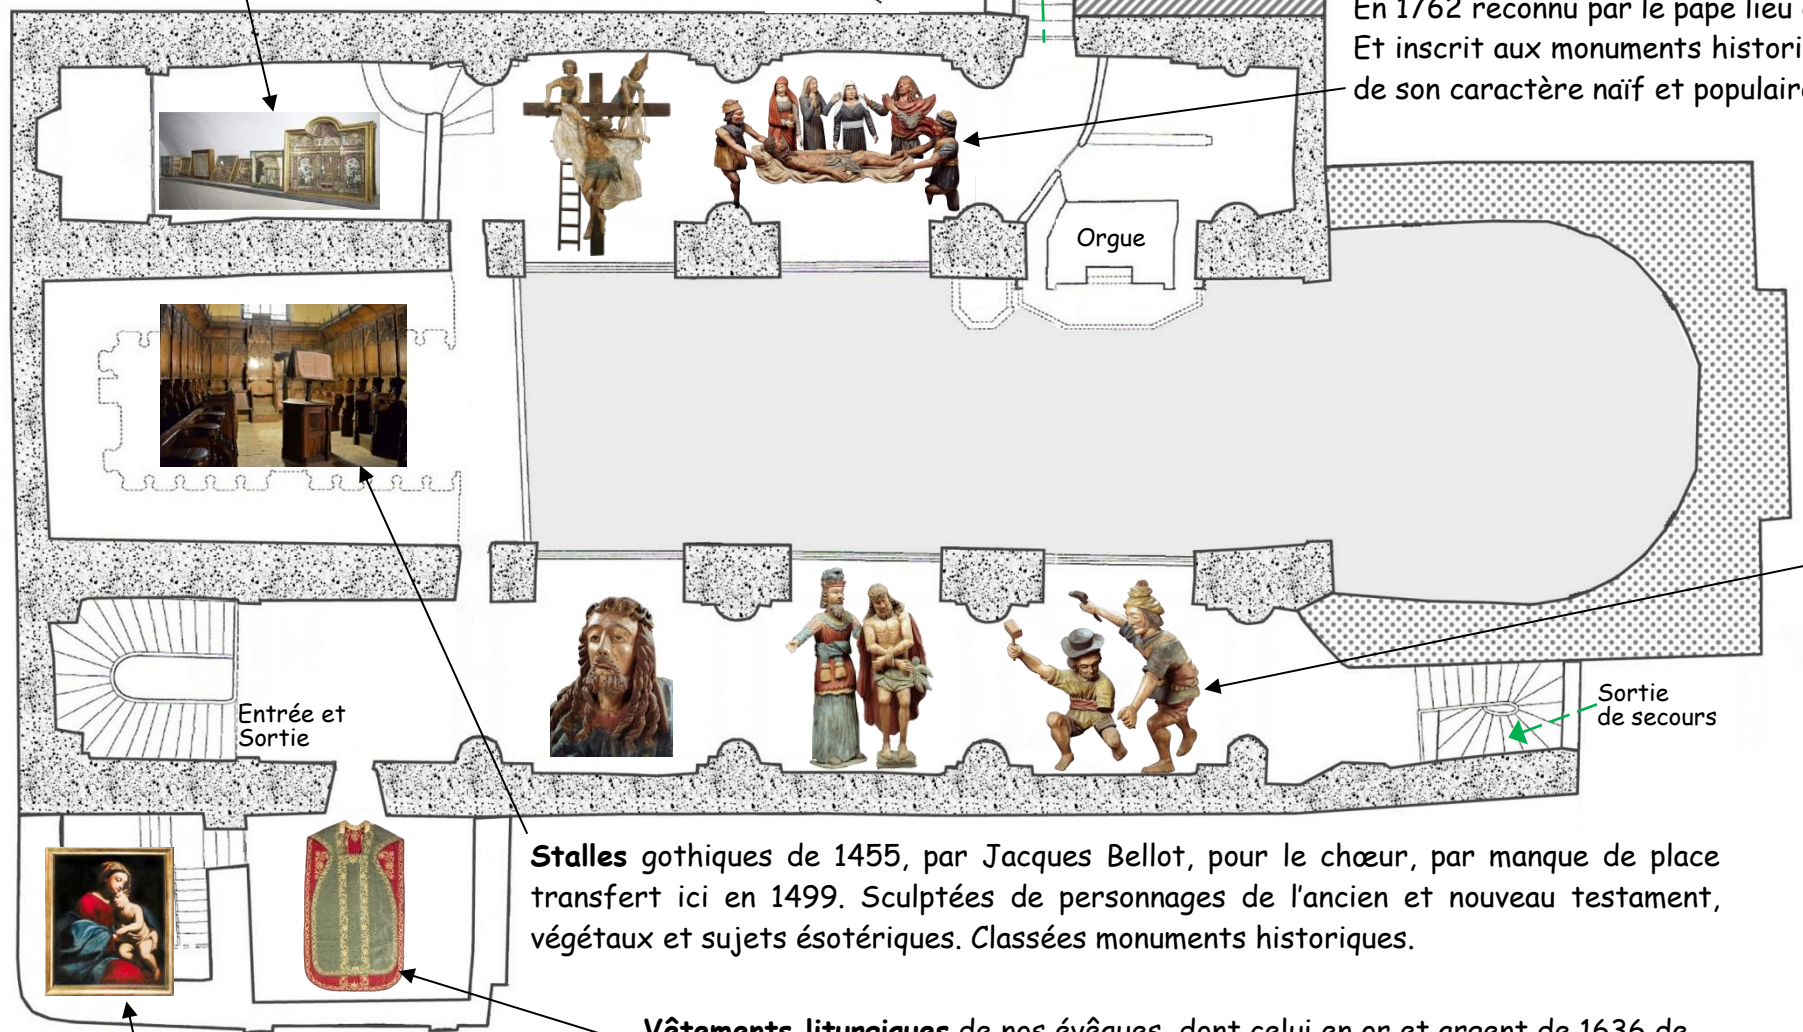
En 1762 reconnu par le pape lieu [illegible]
Et inscrit aux monuments histori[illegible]
de son caractère naïf et populair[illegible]

Orgue

Entrée et Sortie

Sortie de secours

**Stalles** gothiques de 1455, par Jacques Bellot, pour le chœur, par manque de place transfert ici en 1499. Sculptées de personnages de l'ancien et nouveau testament, végétaux et sujets ésotériques. Classées monuments historiques.

**Vêtements liturgiques** de nos évêques, dont celui en or et argent de 1636 de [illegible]